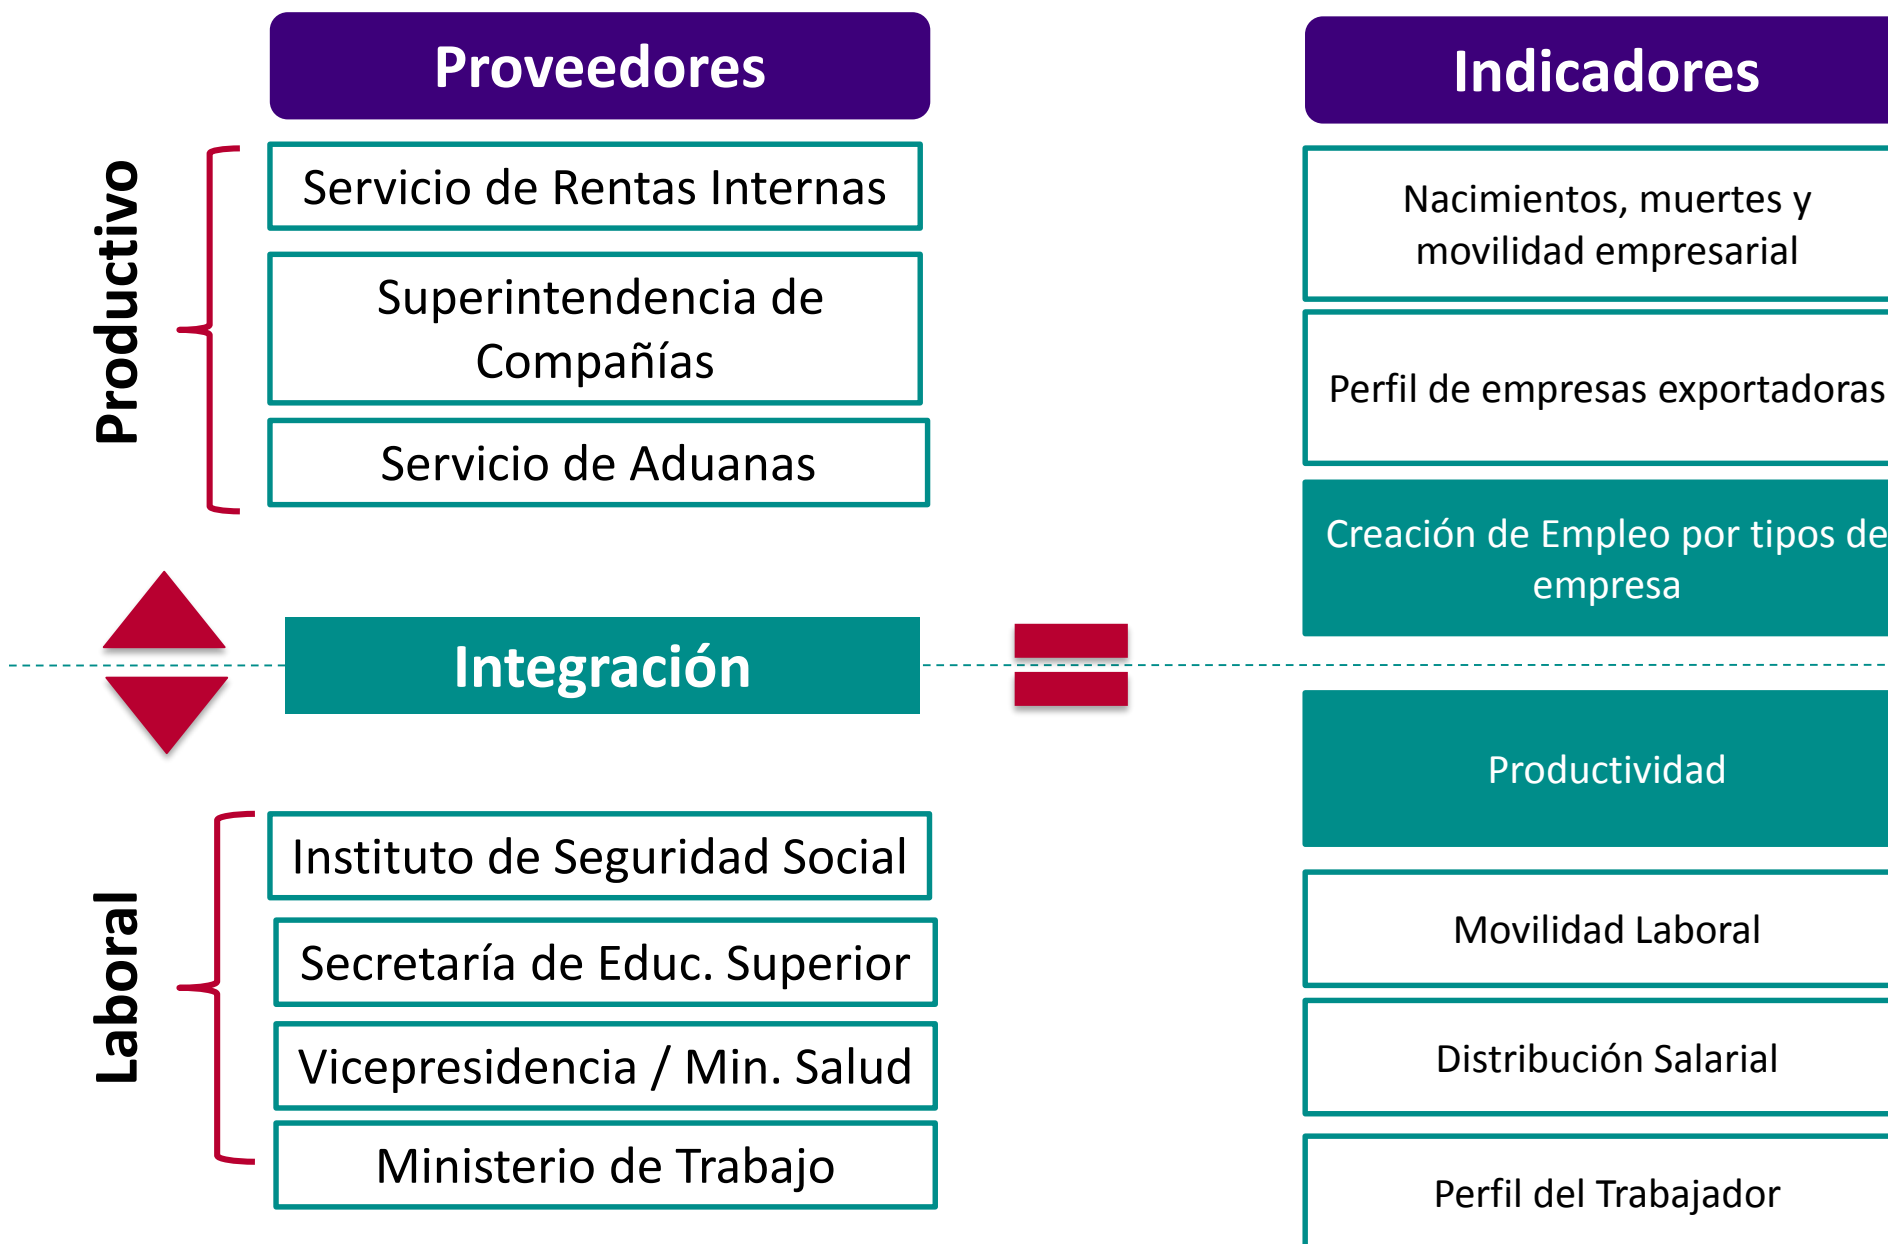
Proveedores

Productivo

Servicio de Rentas Internas

Superintendencia de Compañías

Servicio de Aduanas

Integración

Laboral

Instituto de Seguridad Social

Secretaría de Educ. Superior

Vicepresidencia / Min. Salud

Ministerio de Trabajo

Indicadores

Nacimientos, muertes y movilidad empresarial

Perfil de empresas exportadoras

Creación de Empleo por tipos de empresa

Productividad

Movilidad Laboral

Distribución Salarial

Perfil del Trabajador